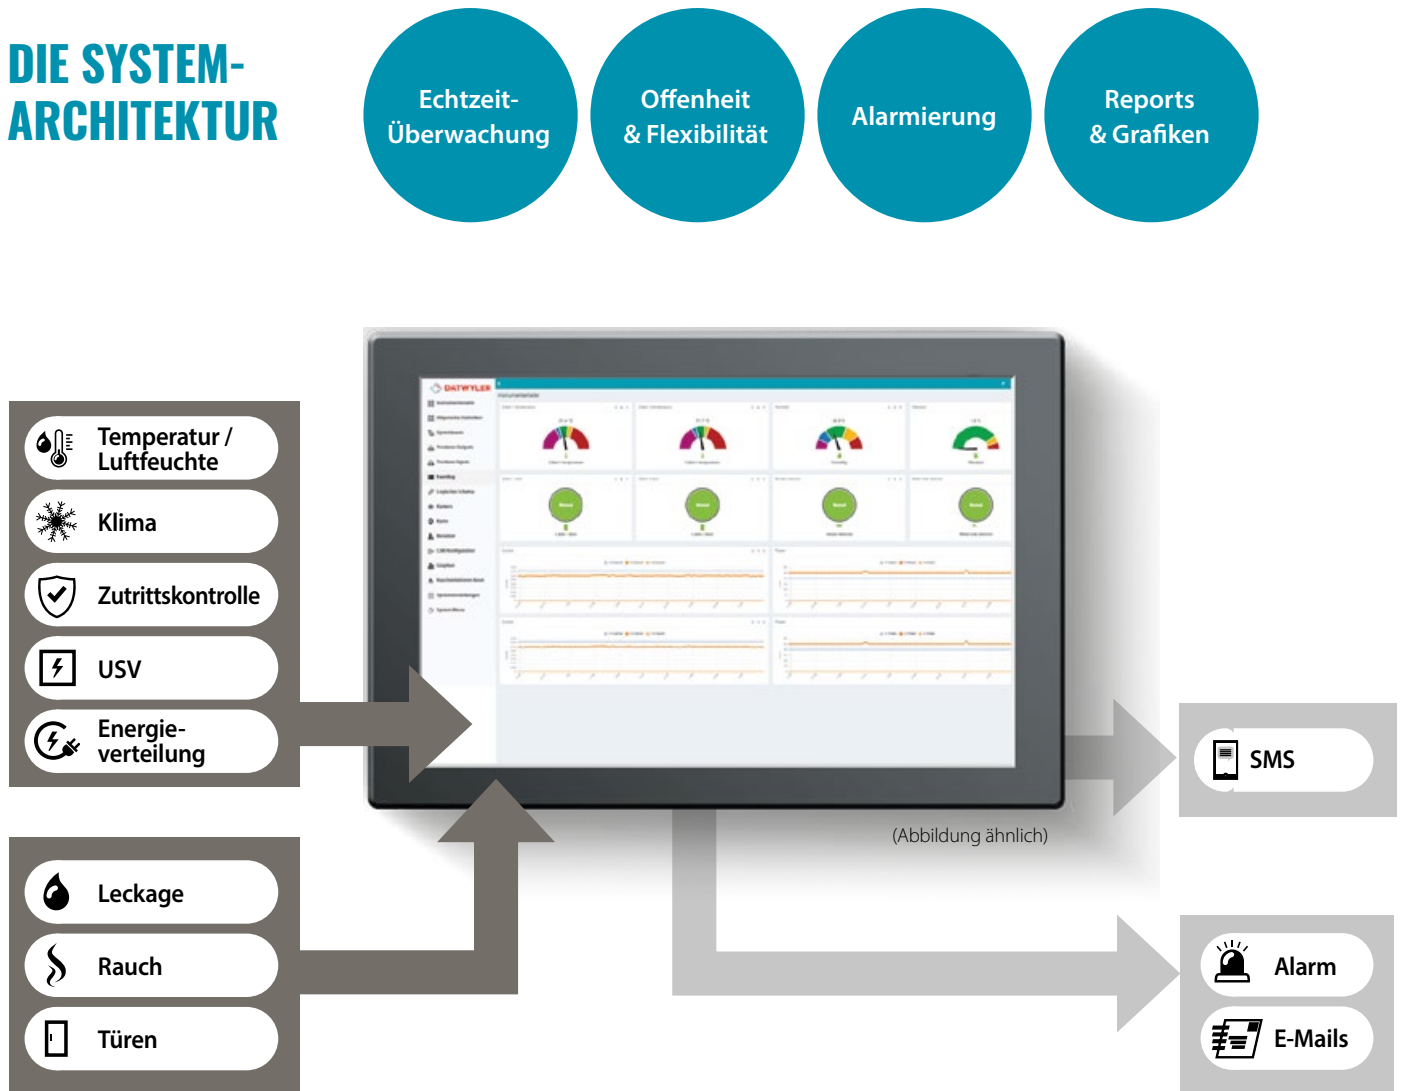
DIE SYSTEM-
ARCHITEKTUR

Echtzeit-Überwachung

Offenheit & Flexibilität

Alarmierung

Reports & Grafiken

Temperatur / Luftfeuchte

Klima

Zutrittskontrolle

USV

Energieverteilung

Leckage

Rauch

Türen

DATWYLER

SMS

(Abbildung ähnlich)

Alarm

E-Mails